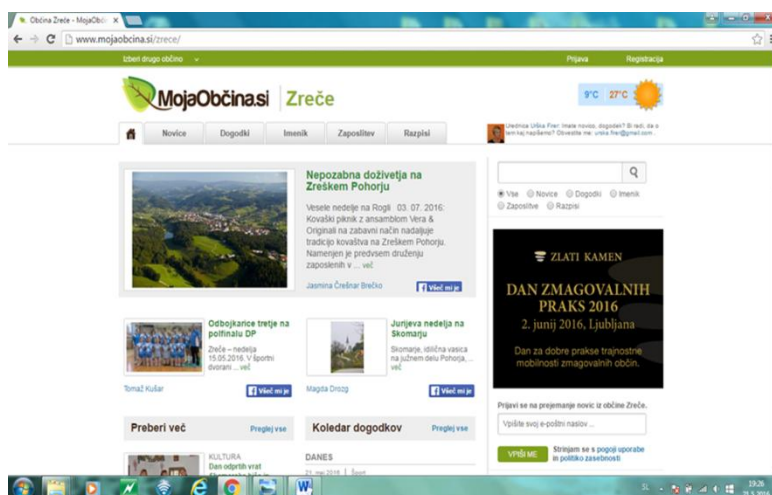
Občina Zreče - MojaObči ×

www.mojaobcina.si/zrece/

Izberi drugo občino

Prijava Registracija

MojaObčina.si | Zreče

9°C 27°C

Urednica Urška Frer: Imate novico, dogodek? Si radi, da o tem kaj napišemo? Obvestite me: urska.frer@gmail.com

Novice Dogodki Imenik Zaposlitev Razpisi

Nepozabna doživetja na Zreškem Pohorju

Vesele nedelje na Rogli 03. 07. 2016: Kovaški piknik z ansamblom Vera & Originali na zabavni način nadaljuje tradicijo kovaštva na Zreškem Pohorju. Namenjen je predvsem druženju zaposlenih v ... več

Jasmina Črešnar Brečko

Všeč mi je

Vse Novice Dogodki Imenik Zaposlitve Razpisi

ZLATI KAMEN

DAN ZMAGOVALNIH PRAKS 2016

2. junij 2016, Ljubljana

Dan za dobre prakse trajnostne mobilnosti zmagovalnih občin.

Odbojkarice tretje na polfinalu DP

Zreče – nedelja 15.05.2016. V športni dvorani ... več

Tomaž Kušar

Všeč mi je

Jurijeva nedelja na Skomarju

Skomarje, idilična vasica na južnem delu Pohorja, ... več

Magda Drozg

Všeč mi je

Prijavi se na prejemanje novic iz občine Zreče.

Vpišite svoj e-poštni naslov ...

VPIŠI ME

Strinjam se s pogoji uporabe in politiko zasebnosti

Preberi več Preglej vse

KULTURA
Dan odprtih vrat

Koledar dogodkov Preglej vse

DANES

21. maj 2016 | Šport

19:26
21.5.2016